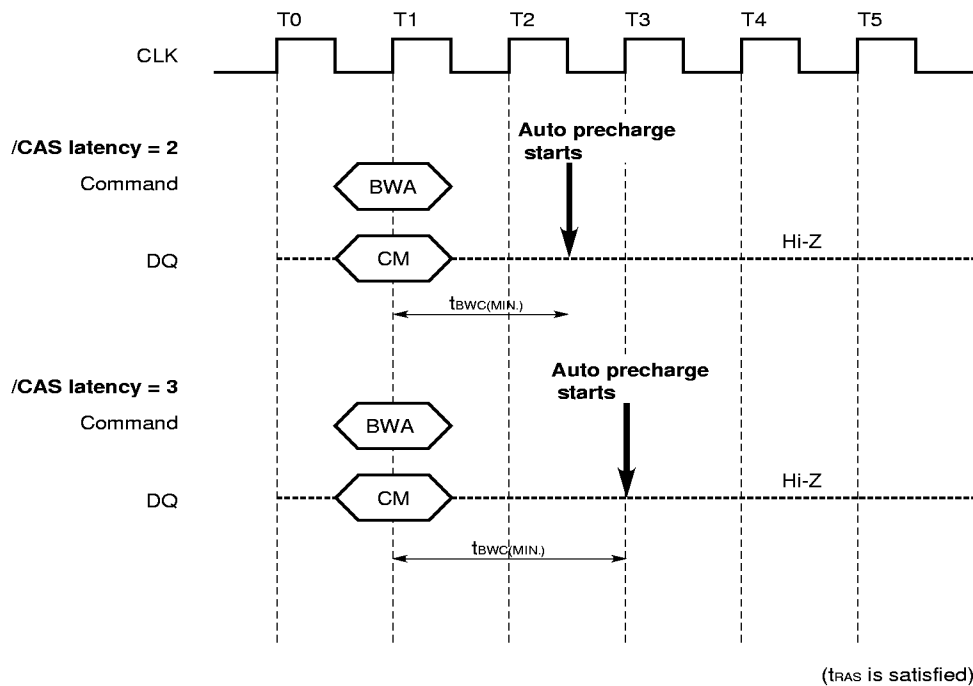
T0 T1 T2 T3 T4 T5

CLK

/CAS latency = 2

Command

BWA

Auto precharge starts

DQ

CM

Hi-Z

$t_{BWC(MIN.)}$

/CAS latency = 3

Command

BWA

Auto precharge starts

DQ

CM

Hi-Z

$t_{BWC(MIN.)}$

($t_{RAS}$ is satisfied)